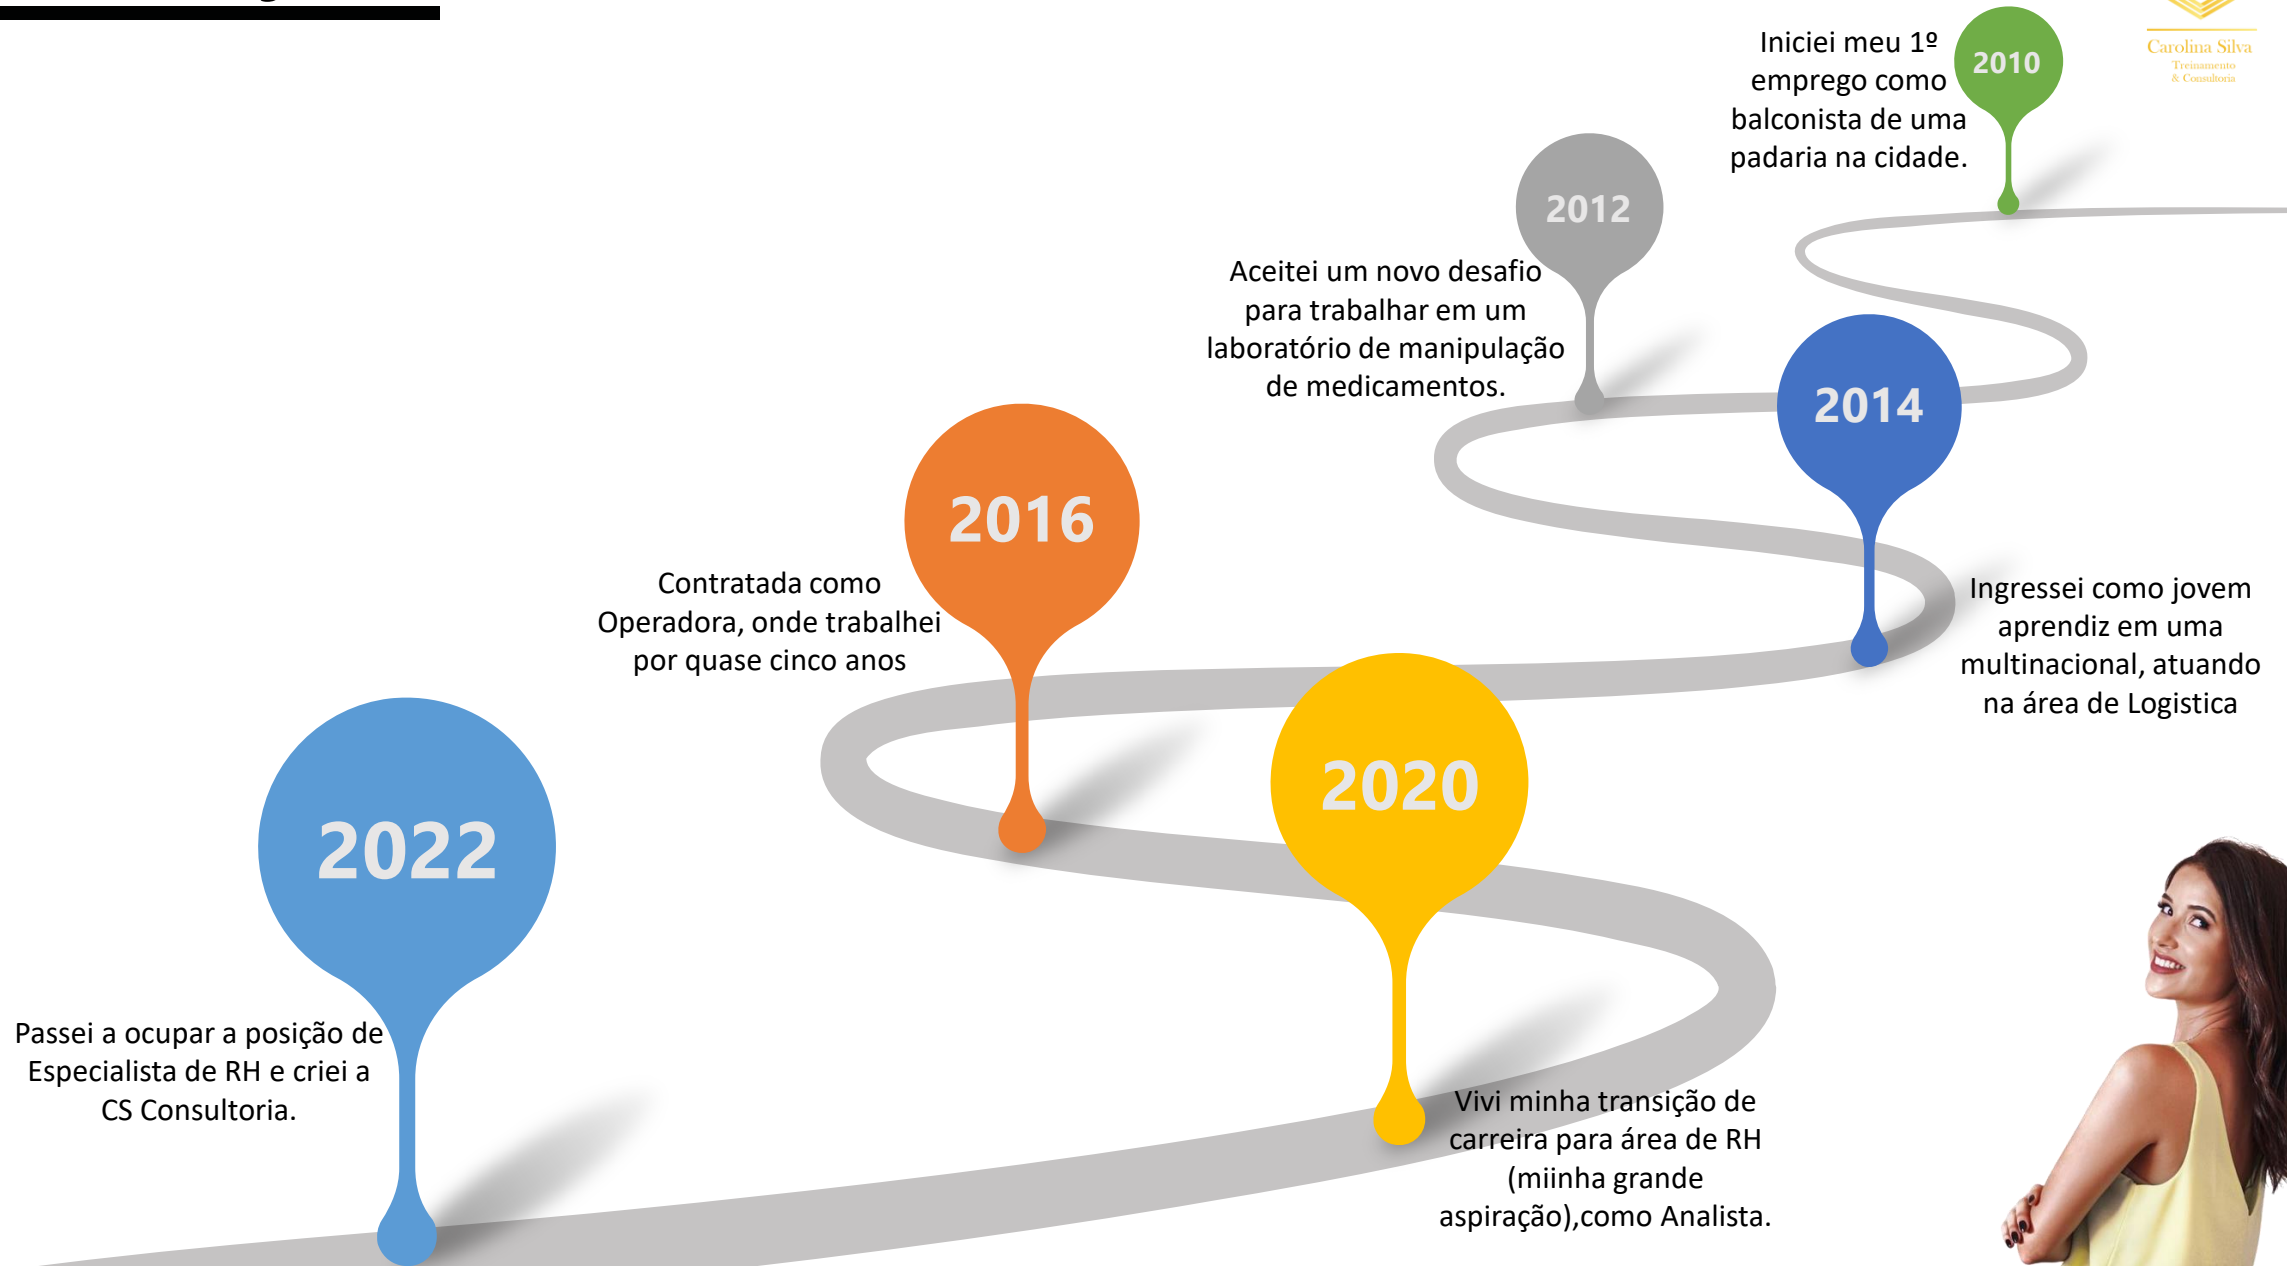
Carolina Silva
Treinamento & Consultoria

Iniciei meu 1º emprego como balconista de uma padaria na cidade.

2010

2012

Aceitei um novo desafio para trabalhar em um laboratório de manipulação de medicamentos.

2014

Ingressei como jovem aprendiz em uma multinacional, atuando na área de Logistica

2016

Contratada como Operadora, onde trabalhei por quase cinco anos

2020

Vivi minha transição de carreira para área de RH (miinha grande aspiração),como Analista.

2022

Passei a ocupar a posição de Especialista de RH e criei a CS Consultoria.